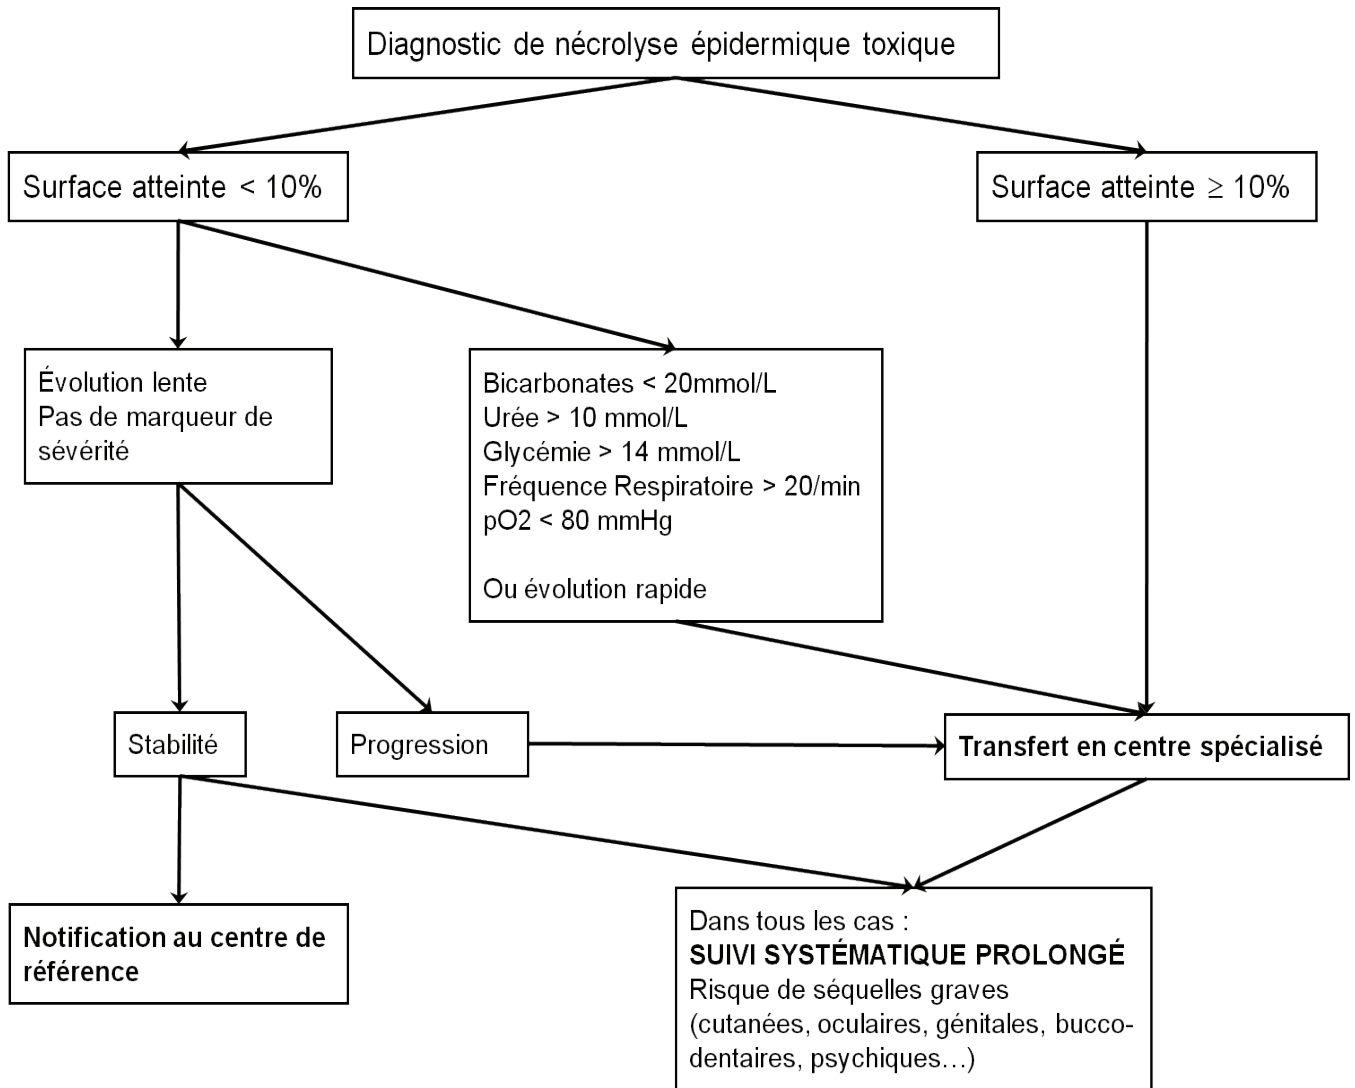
Diagnostic de nécrolyse épidermique toxique

Surface atteinte < 10%

Surface atteinte $\geq$ 10%

Évolution lente
Pas de marqueur de sévérité

Bicarbonates < 20mmol/L
Urée > 10 mmol/L
Glycémie > 14 mmol/L
Fréquence Respiratoire > 20/min
pO2 < 80 mmHg

Ou évolution rapide

Stabilité

Progression

Transfert en centre spécialisé

Notification au centre de référence

Dans tous les cas :
SUIVI SYSTÉMATIQUE PROLONGÉ
Risque de séquelles graves (cutanées, oculaires, génitales, bucco-dentaires, psychiques…)